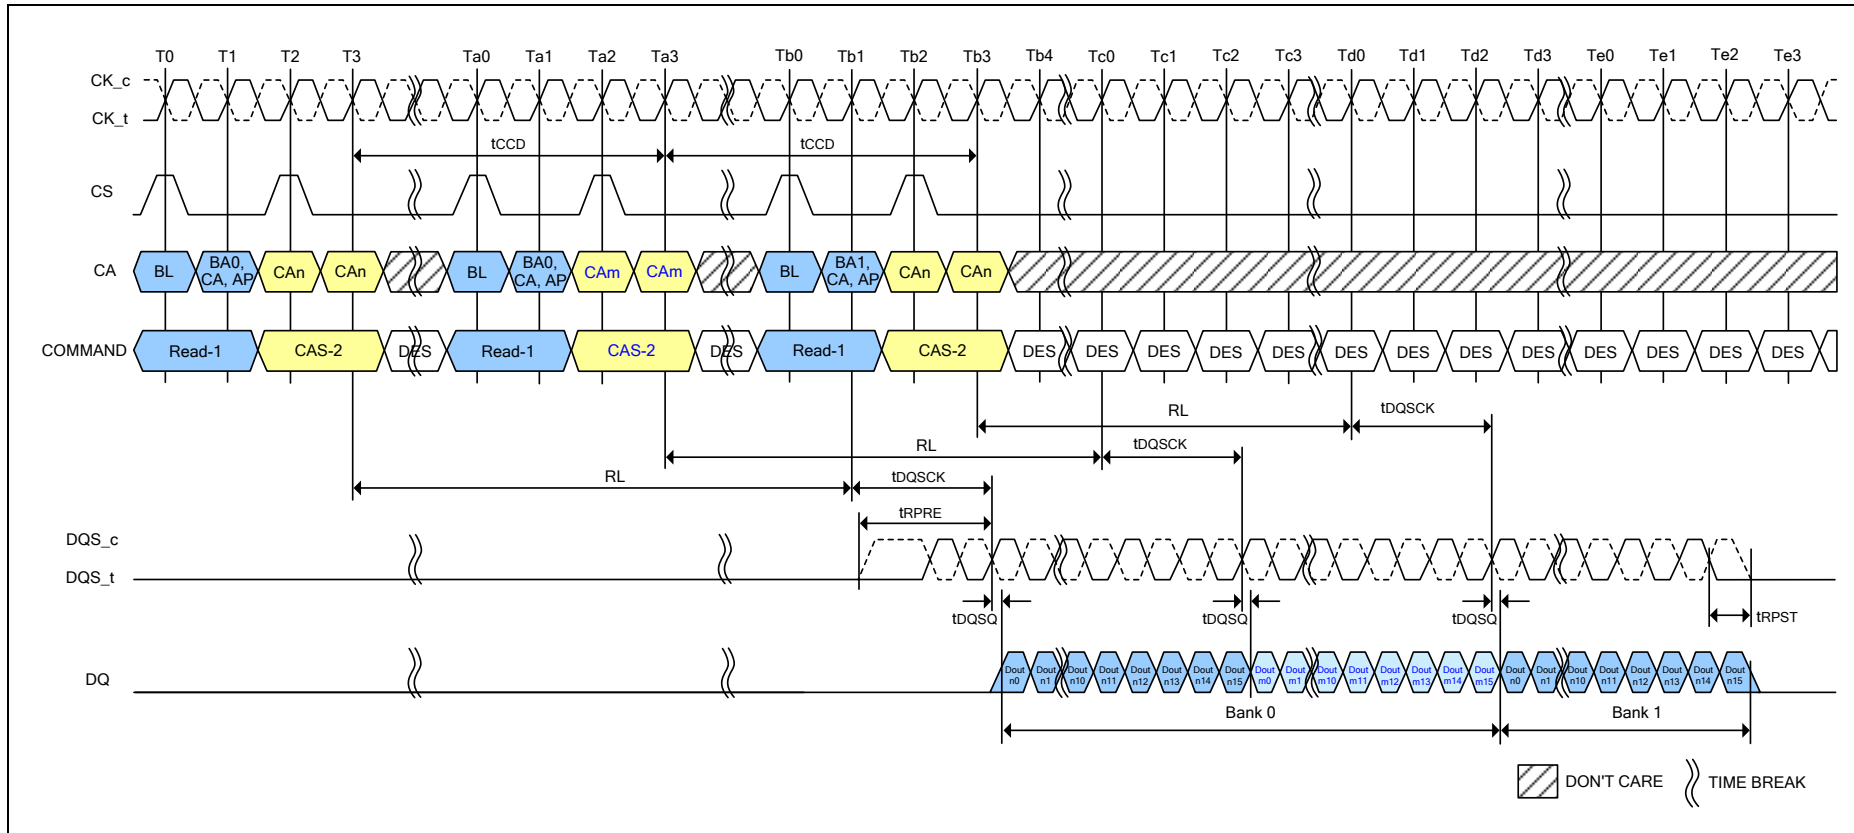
T0 T1 T2 T3 Ta0 Ta1 Ta2 Ta3 Tb0 Tb1 Tb2 Tb3 Tb4 Tc0 Tc1 Tc2 Tc3 Td0 Td1 Td2 Td3 Te0 Te1 Te2 Te3

CK_c
CK_t

tCCD tCCD

CS

CA
BL BA0, CA, AP CAn CAn BL BA0, CA, AP CAm CAm BL BA1, CA, AP CAn CAn

COMMAND
Read-1 CAS-2 DES Read-1 CAS-2 DES Read-1 CAS-2 DES DES DES DES DES DES DES DES DES DES DES DES DES

RL tDQSCK
RL tDQSCK
RL tDQSCK
tRPRE

DQS_c
DQS_t

tDQSQ tDQSQ tDQSQ tRPST

DQ
Dout n0 Dout n1 Dout n10 Dout n11 Dout n12 Dout n13 Dout n14 Dout n15 Dout m0 Dout m1 Dout m10 Dout m11 Dout m12 Dout m13 Dout m14 Dout m15 Dout n0 Dout n1 Dout n10 Dout n11 Dout n12 Dout n13 Dout n14 Dout n15

Bank 0 Bank 1

DON'T CARE TIME BREAK